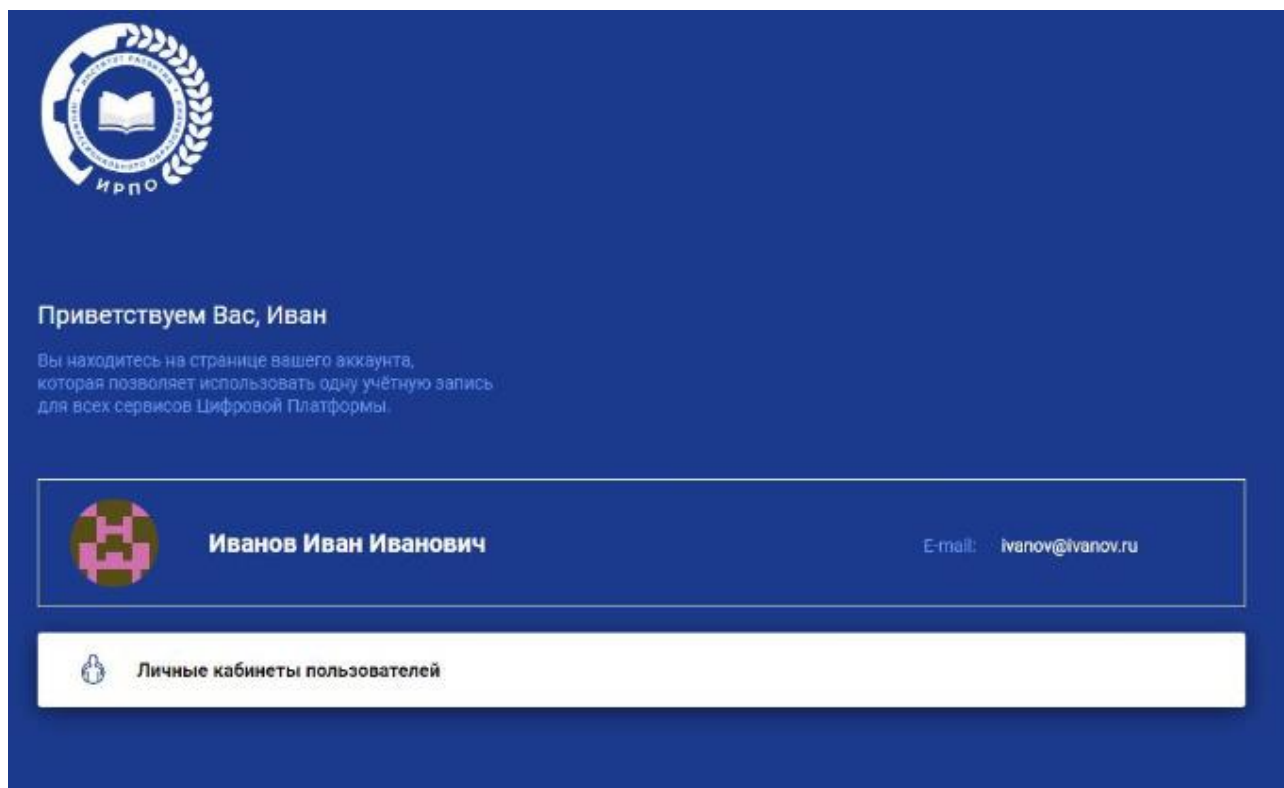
ИНСТИТУТ РАЗВИТИЯ ПРОФЕССИОНАЛЬНОГО ОБРАЗОВАНИЯ
ИРПО

Приветствуем Вас, Иван

Вы находитесь на странице вашего аккаунта, которая позволяет использовать одну учётную запись для всех сервисов Цифровой Платформы.

Иванов Иван Иванович

E-mail: ivanov@ivanov.ru

Личные кабинеты пользователей